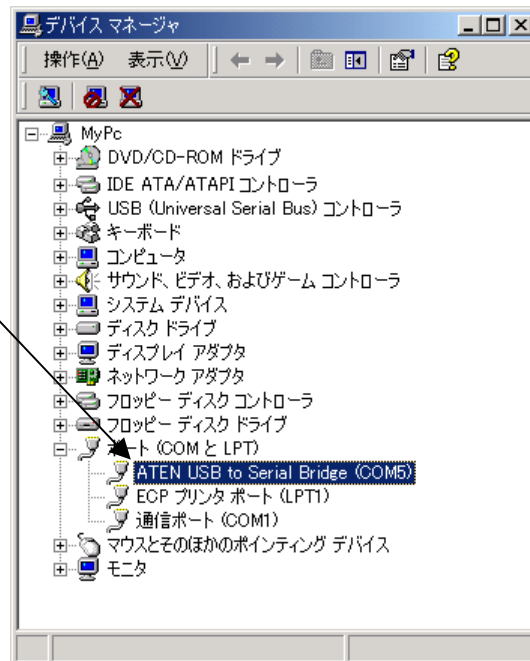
デバイス マネージャ

操作(A) 表示(V)

MyPc
DVD/CD-ROM ドライブ
IDE ATA/ATAPI コントローラ
USB (Universal Serial Bus) コントローラ
キーボード
コンピュータ
サウンド、ビデオ、およびゲーム コントローラ
システム デバイス
ディスク ドライブ
ディスプレイ アダプタ
ネットワーク アダプタ
フロッピー ディスク コントローラ
フロッピー ディスク ドライブ
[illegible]ート (COM と LPT)
ATEN USB to Serial Bridge (COM5)
ECP プリンタ ポート (LPT1)
通信ポート (COM1)
マウスとそのほかのポインティング デバイス
モニタ